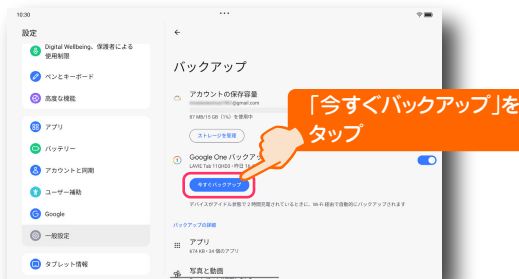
10:30

設定

Digital Wellbeing、保護者による使用制限

ペンとキーボード

高度な機能

アプリ

バッテリー

アカウントと同期

ユーザー補助

Google

一般設定

タブレット情報

←

バックアップ

アカウントの保存容量

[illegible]@gmail.com

87 MB/15 GB（1%）を使用中

ストレージを管理

Google One バックアップ

LAVIE Tab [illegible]

今すぐバックアップ

デバイスがアイドル状態で 2 時間充電されているときに、Wi-Fi 経由で自動的にバックアップされます

バックアップの詳細

アプリ

674 KB・34 個のアプリ

写真と動画

「今すぐバックアップ」をタップ